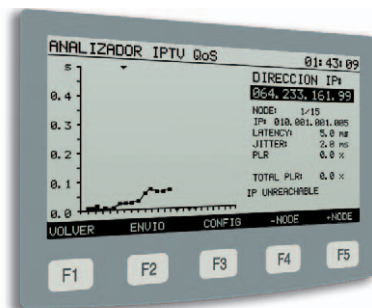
ANALIZADOR IPTV QoS 01:43:09

s
0.4
0.3
0.2
0.1
0.0

DIRECCION IP:
064.233.161.99

NODE: 1/15
IP: 010.001.001.005
LATENCY: 5.0 ms
JITTER: 2.0 ms
PLR 0.0 %

TOTAL PLR: 0.0 %
IP UNREACHABLE

VOLVER ENVIO CONFIG -NODE +NODE

F1 F2 F3 F4 F5